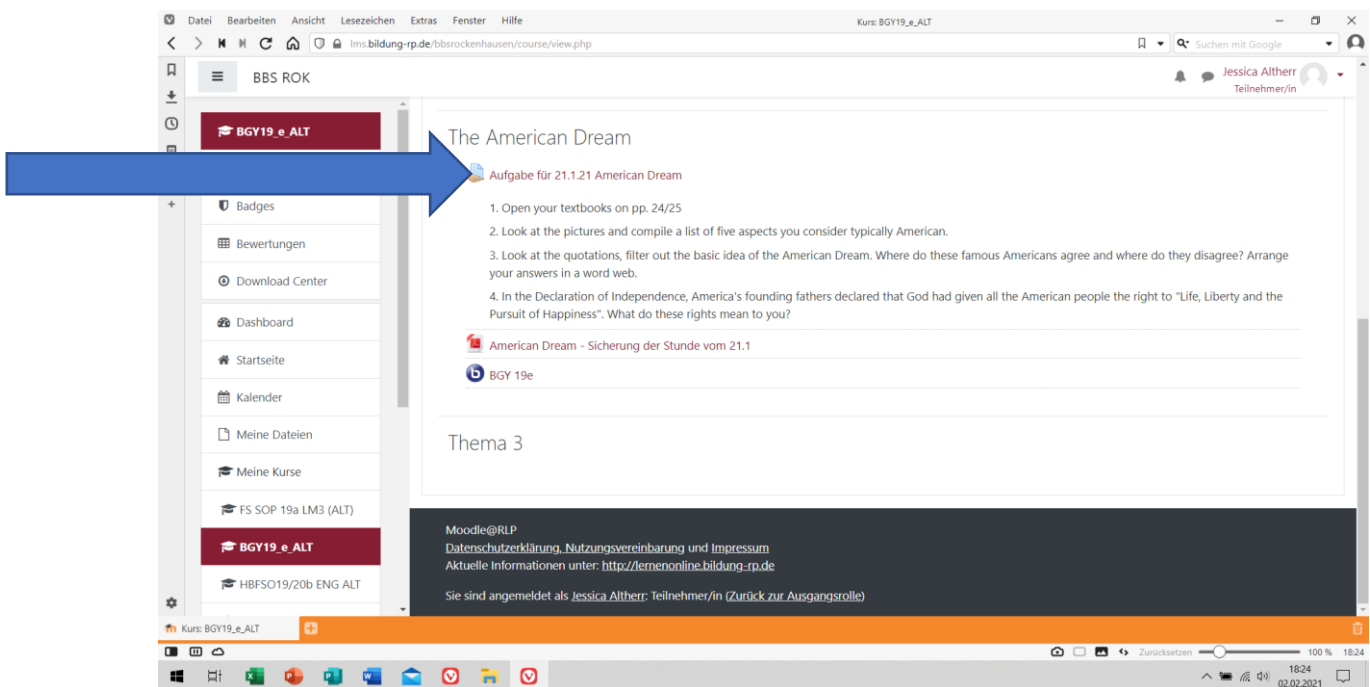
Datei Bearbeiten Ansicht Lesezeichen Extras Fenster Hilfe

Kurs: BGY19_e_ALT

lms.bildung-rp.de/bbsrockenhausen/course/view.php

Suchen mit Google

BBS ROK

Jessica Altherr
Teilnehmer/in

BGY19_e_ALT

Badges

Bewertungen

Download Center

Dashboard

Startseite

Kalender

Meine Dateien

Meine Kurse

FS SOP 19a LM3 (ALT)

BGY19_e_ALT

HBFSO19/20b ENG ALT

The American Dream

Aufgabe für 21.1.21 American Dream

1. Open your textbooks on pp. 24/25

2. Look at the pictures and compile a list of five aspects you consider typically American.

3. Look at the quotations, filter out the basic idea of the American Dream. Where do these famous Americans agree and where do they disagree? Arrange your answers in a word web.

4. In the Declaration of Independence, America's founding fathers declared that God had given all the American people the right to "Life, Liberty and the Pursuit of Happiness". What do these rights mean to you?

American Dream - Sicherung der Stunde vom 21.1

BGY 19e

Thema 3

Moodle@RLP
Datenschutzerklärung, Nutzungsvereinbarung und Impressum
Aktuelle Informationen unter: http://lernenonline.bildung-rp.de

Sie sind angemeldet als Jessica Altherr: Teilnehmer/in (Zurück zur Ausgangsrolle)

Kurs: BGY19_e_ALT

Zurücksetzen 100 % 18:24

18:24
02.02.2021